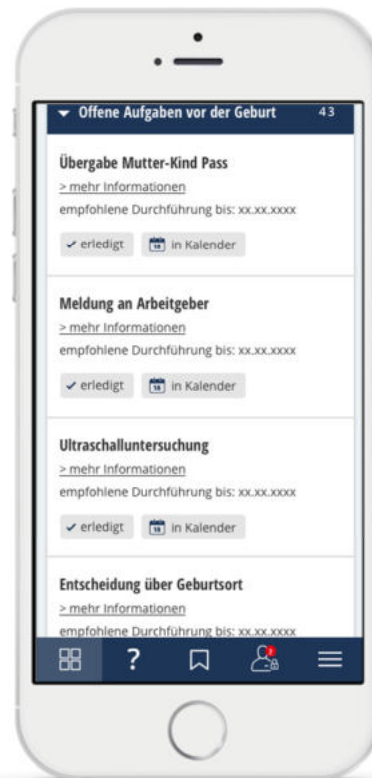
Offene Aufgaben vor der Geburt 43

Übergabe Mutter-Kind Pass
> mehr Informationen
empfohlene Durchführung bis: xx.xx.xxxx
erledigt
in Kalender

Meldung an Arbeitgeber
> mehr Informationen
empfohlene Durchführung bis: xx.xx.xxxx
erledigt
in Kalender

Ultraschalluntersuchung
> mehr Informationen
empfohlene Durchführung bis: xx.xx.xxxx
erledigt
in Kalender

Entscheidung über Geburtsort
> mehr Informationen
empfohlene Durchführung bis: xx.xx.xxxx

?